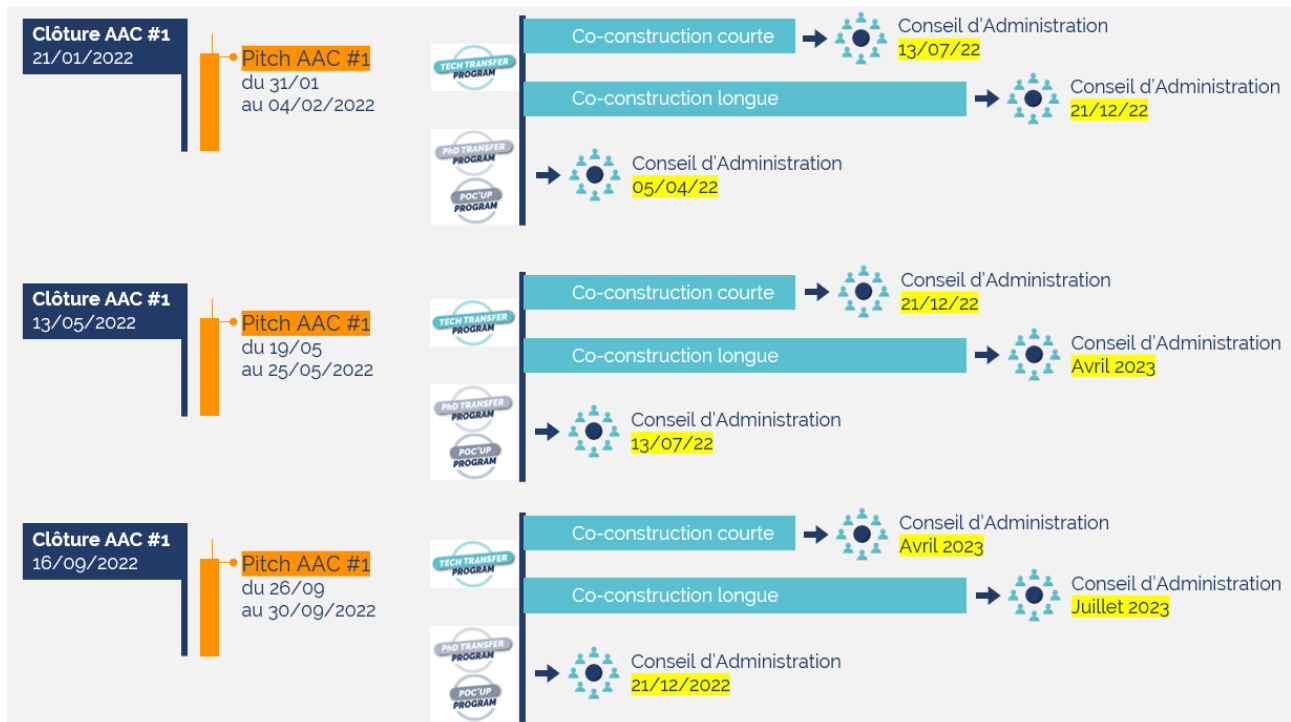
Clôture AAC #1
21/01/2022

Pitch AAC #1
du 31/01
au 04/02/2022

TECH TRANSFER PROGRAM

Co-construction courte
Conseil d'Administration
13/07/22

Co-construction longue
Conseil d'Administration
21/12/22

PhD TRANSFER PROGRAM
POC'UP PROGRAM

Conseil d'Administration
05/04/22

Clôture AAC #1
13/05/2022

Pitch AAC #1
du 19/05
au 25/05/2022

TECH TRANSFER PROGRAM

Co-construction courte
Conseil d'Administration
21/12/22

Co-construction longue
Conseil d'Administration
Avril 2023

PhD TRANSFER PROGRAM
POC'UP PROGRAM

Conseil d'Administration
13/07/22

Clôture AAC #1
16/09/2022

Pitch AAC #1
du 26/09
au 30/09/2022

TECH TRANSFER PROGRAM

Co-construction courte
Conseil d'Administration
Avril 2023

Co-construction longue
Conseil d'Administration
Juillet 2023

PhD TRANSFER PROGRAM
POC'UP PROGRAM

Conseil d'Administration
21/12/2022